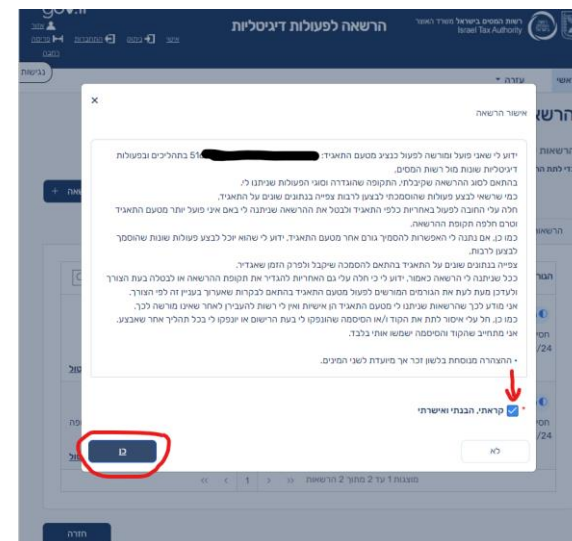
gov.il
הרשאה לפעולות דיגיטליות
רשות המסים בישראל משרד האוצר Israel Tax Authority
אשר
התחברות
יציאה
עזרה
נגישות

×
אישור הרשאה

ידוע לי שאני פועל ומורשה לפעול כנציג מטעם התאגיד: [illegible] 51 בתהליכים ובפעולות דיגיטליות שונות מול רשות המסים.
בהתאם לסוג ההרשאה שקיבלתי, התקופה שהוגדרה וסוגי הפעולות שניתנו לי.
כמי שרשאי לבצע פעולות שהוסמכתי לבצע לרבות צפייה בנתונים שונים על התאגיד.
חלה עליי החובה לפעול באחריות כלפי התאגיד ולבטל את ההרשאה שניתנה לי באם אינני פועל יותר מטעם התאגיד וטרם חלפה תקופת ההרשאה.
כמו כן, אם נתנה לי האפשרות להסמיך גורם אחר מטעם התאגיד. ידוע לי שהוא יוכל לבצע פעולות שונות שהוסמך לבצען לרבות.
צפייה בנתונים שונים על התאגיד בהתאם להסמכה שיקבל ולפרק הזמן שאגדיר.
ככל שניתנה לי הרשאה כאמור, ידוע לי כי חלה עליי גם האחריות להגדיר את תקופת ההרשאה או לבטלה בעת הצורך ולעדכן מעת לעת את הגורמים המורשים לפעול מטעם התאגיד בהתאם לבקרות שאערוך בעניין זה לפי הצורך.
אני מודע לכך שהרשאות שניתנו לי מטעם התאגיד הן אישיות ואין לי רשות להעבירן לאחר שאינו מורשה לכך.
כמו כן, חל עליי איסור לתת את הקוד ו/או הסיסמה שהונפקו לי בעת הרישום או יונפקו לי בכל תהליך אחר שאבצע.
אני מתחייב שהקוד והסיסמה ישמשו אותי בלבד.

• ההצהרה מנוסחת בלשון זכר אך מיועדת לשני המינים.

* קראתי, הבנתי ואישרתי
כן
לא

מוצגות 1 עד 2 מתוך 2 הרשאות
1
חזרה